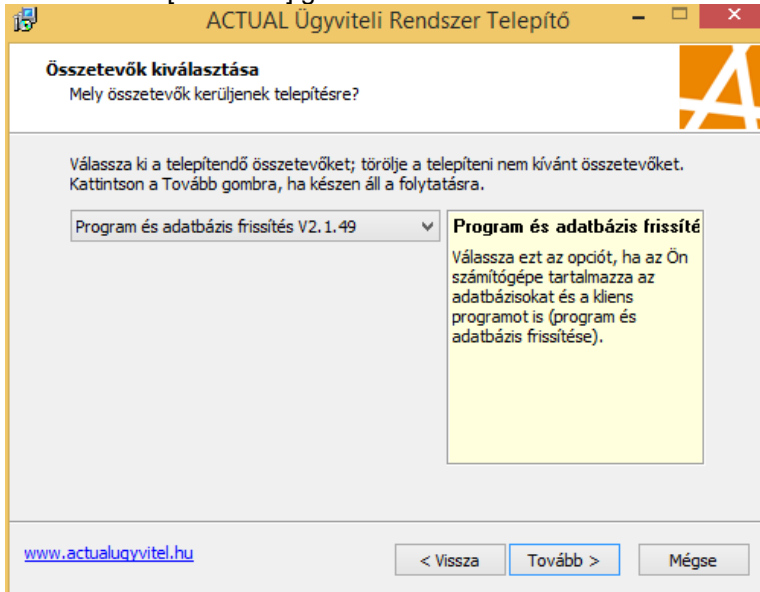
ACTUAL Ügyviteli Rendszer Telepítő

Összetevők kiválasztása
Mely összetevők kerüljenek telepítésre?

Válassza ki a telepítendő összetevőket; törölje a telepíteni nem kívánt összetevőket. Kattintson a Tovább gombra, ha készen áll a folytatásra.

Program és adatbázis frissítés V2.1.49

Program és adatbázis frissíté
Válassza ezt az opciót, ha az Ön számítógépe tartalmazza az adatbázisokat és a kliens programot is (program és adatbázis frissítése).

www.actualugyvitel.hu

< Vissza
Tovább >
Mégse